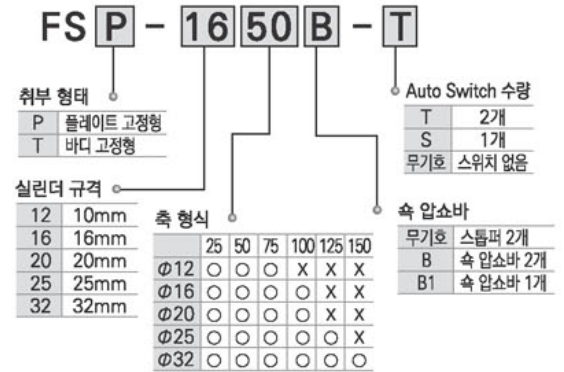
FS P - 16 50 B - T

취부 형태

| P | 플레이트 고정형 |
|---|---|
| T | 바디 고정형 |

실린더 규격

| 12 | 10mm |
|---|---|
| 16 | 16mm |
| 20 | 20mm |
| 25 | 25mm |
| 32 | 32mm |

축 형식

| | 25 | 50 | 75 | 100 | 125 | 150 |
|---|---|---|---|---|---|---|
| Φ12 | ○ | ○ | ○ | X | X | X |
| Φ16 | ○ | ○ | ○ | ○ | X | X |
| Φ20 | ○ | ○ | ○ | ○ | ○ | X |
| Φ25 | ○ | ○ | ○ | ○ | ○ | X |
| Φ32 | ○ | ○ | ○ | ○ | ○ | ○ |

Auto Switch 수량

| T | 2개 |
|---|---|
| S | 1개 |
| 무기호 | 스위치 없음 |

쇽 압쇼바

| 무기호 | 스톱퍼 2개 |
|---|---|
| B | 쇽 압쇼바 2개 |
| B1 | 쇽 압쇼바 1개 |